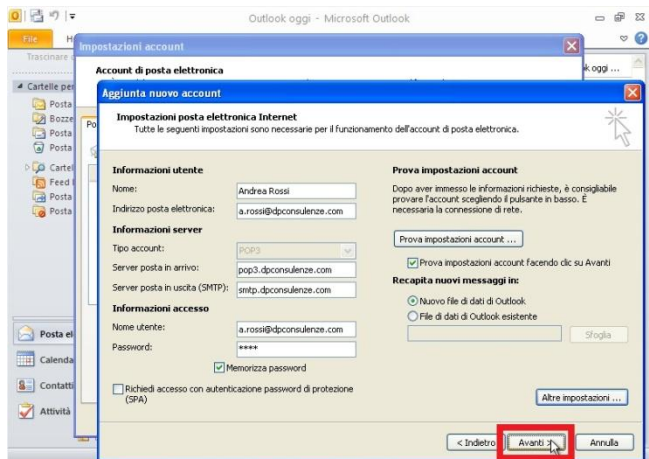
Outlook oggi - Microsoft Outlook

File

Trascinare

Cartelle per

Posta

Bozze

Posta

Posta

Cartel

Feed

Posta

Posta

Posta el

Calenda

Contatti

Attività

k oggi ...

Impostazioni account

Account di posta elettronica

Po

Aggiunta nuovo account

Impostazioni posta elettronica Internet

Tutte le seguenti impostazioni sono necessarie per il funzionamento dell'account di posta elettronica.

Informazioni utente

Nome: Andrea Rossi

Indirizzo posta elettronica: a.rossi@dpconsulenze.com

Informazioni server

Tipo account: POP3

Server posta in arrivo: pop3.dpconsulenze.com

Server posta in uscita (SMTP): smtp.dpconsulenze.com

Informazioni accesso

Nome utente: a.rossi@dpconsulenze.com

Password: ****

Memorizza password

Richiedi accesso con autenticazione password di protezione (SPA)

Prova impostazioni account

Dopo aver immesso le informazioni richieste, è consigliabile provare l'account scegliendo il pulsante in basso. È necessaria la connessione di rete.

Prova impostazioni account ...

Prova impostazioni account facendo clic su Avanti

Recapita nuovi messaggi in:

Nuovo file di dati di Outlook

File di dati di Outlook esistente

Sfoglia

Altre impostazioni ...

< Indietro

Avanti >

Annulla